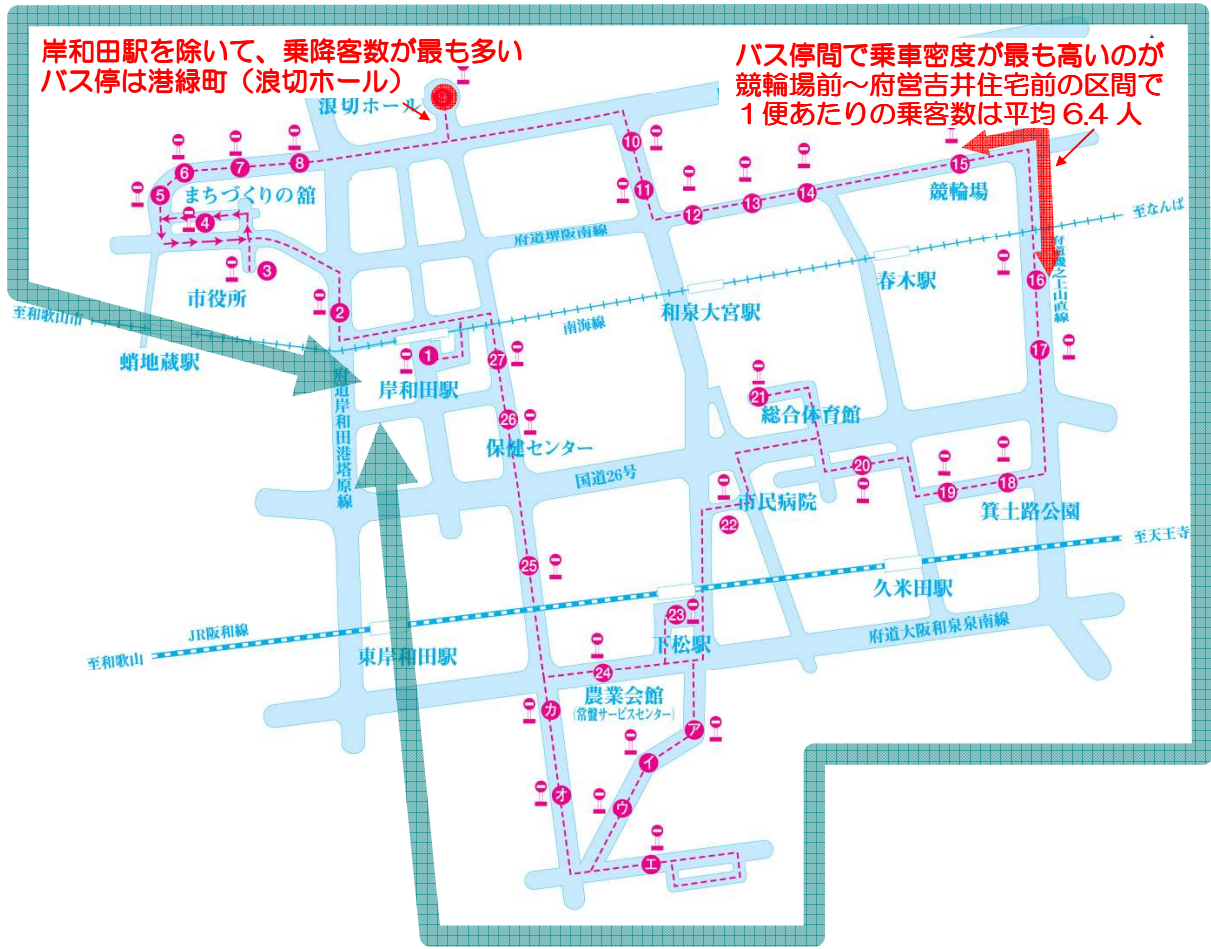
岸和田駅を除いて、乗降客数が最も多いバス停は港緑町（浪切ホール）

バス停間で乗車密度が最も高いのが競輪場前～府営吉井住宅前の区間で１便あたりの乗客数は平均 6.4 人

浪切ホール

9

10

6

7

8

5

まちづくりの館

4

3

市役所

2

1

11

12

13

14

15

競輪場

至なんば

府道堺阪南線

府道土生滝線

16

春木駅

和泉大宮駅

南海線

至和歌山市

蛸地蔵駅

岸和田駅

府道岸和田港塔原線

27

26

保健センター

21

総合体育館

17

国道26号

20

19

18

市民病院

22

箕土路公園

至天王寺

25

久米田駅

23

JR阪和線

府道大阪和泉泉南線

至和歌山

東岸和田駅

下松駅

24

農業会館

（常盤サービスセンター）

カ

ア

イ

オ

ウ

エ